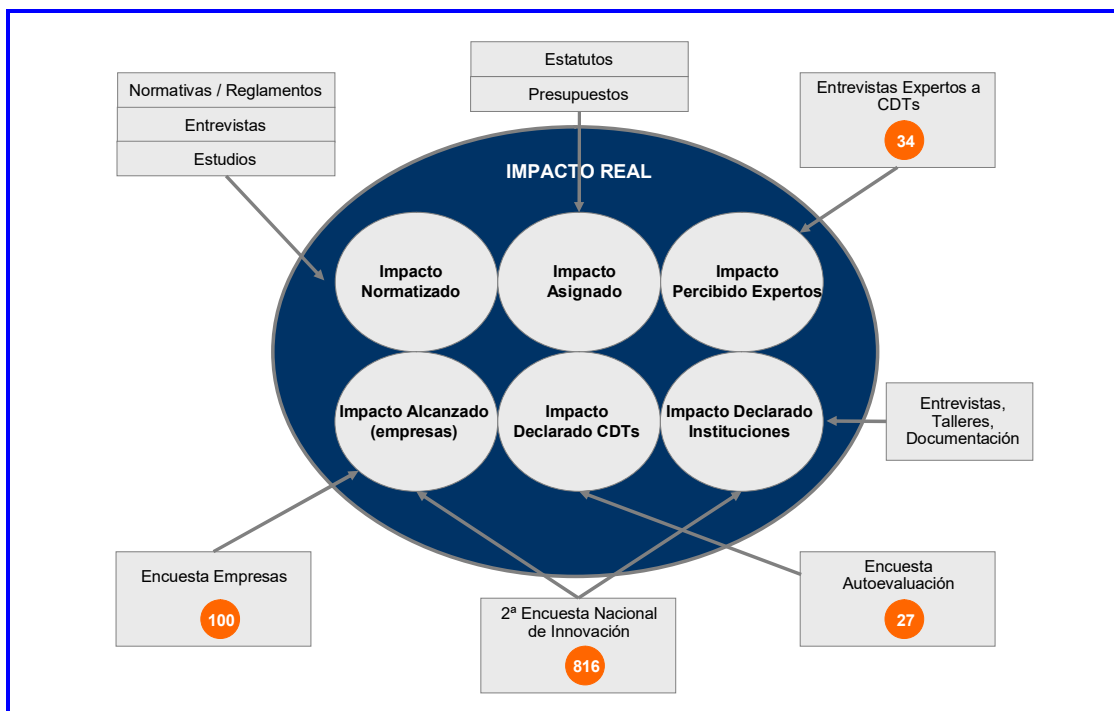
Normativas / Reglamentos

Entrevistas

Estudios

Estatutos

Presupuestos

Entrevistas Expertos a CDTs

34

IMPACTO REAL

Impacto Normatizado

Impacto Asignado

Impacto Percibido Expertos

Impacto Alcanzado (empresas)

Impacto Declarado CDTs

Impacto Declarado Instituciones

Entrevistas, Talleres, Documentación

Encuesta Empresas

100

2ª Encuesta Nacional de Innovación

816

Encuesta Autoevaluación

27